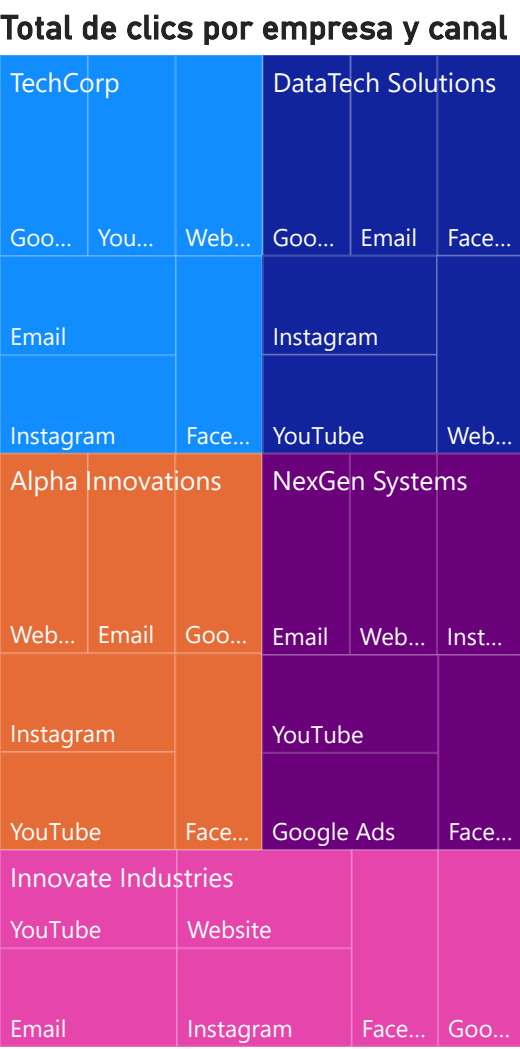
Total de clics por empresa y canal

TechCorp
Goo...
You...
Web...
Email
Instagram
Face...

DataTech Solutions
Goo...
Email
Face...
Instagram
YouTube
Web...

Alpha Innovations
Web...
Email
Goo...
Instagram
YouTube
Face...

NexGen Systems
Email
Web...
Inst...
YouTube
Google Ads
Face...

Innovate Industries
YouTube
Website
Email
Instagram
Face...
Goo...